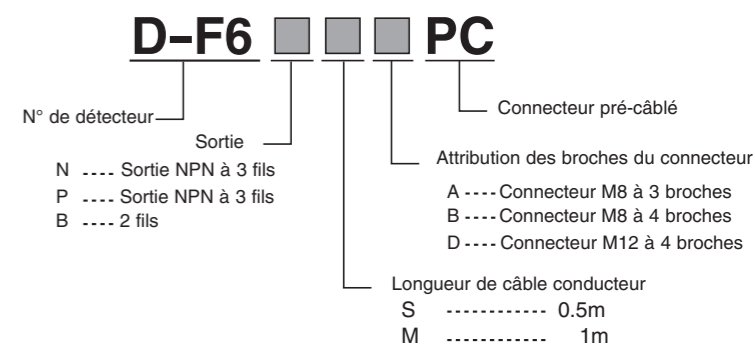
D–F6 PC

N° de détecteur

Connecteur pré-câblé

Sortie

N ---- Sortie NPN à 3 fils
P ---- Sortie NPN à 3 fils
B ---- 2 fils

Attribution des broches du connecteur

A ---- Connecteur M8 à 3 broches
B ---- Connecteur M8 à 4 broches
D ---- Connecteur M12 à 4 broches

Longueur de câble conducteur

S ------------ 0.5m
M ------------ 1m